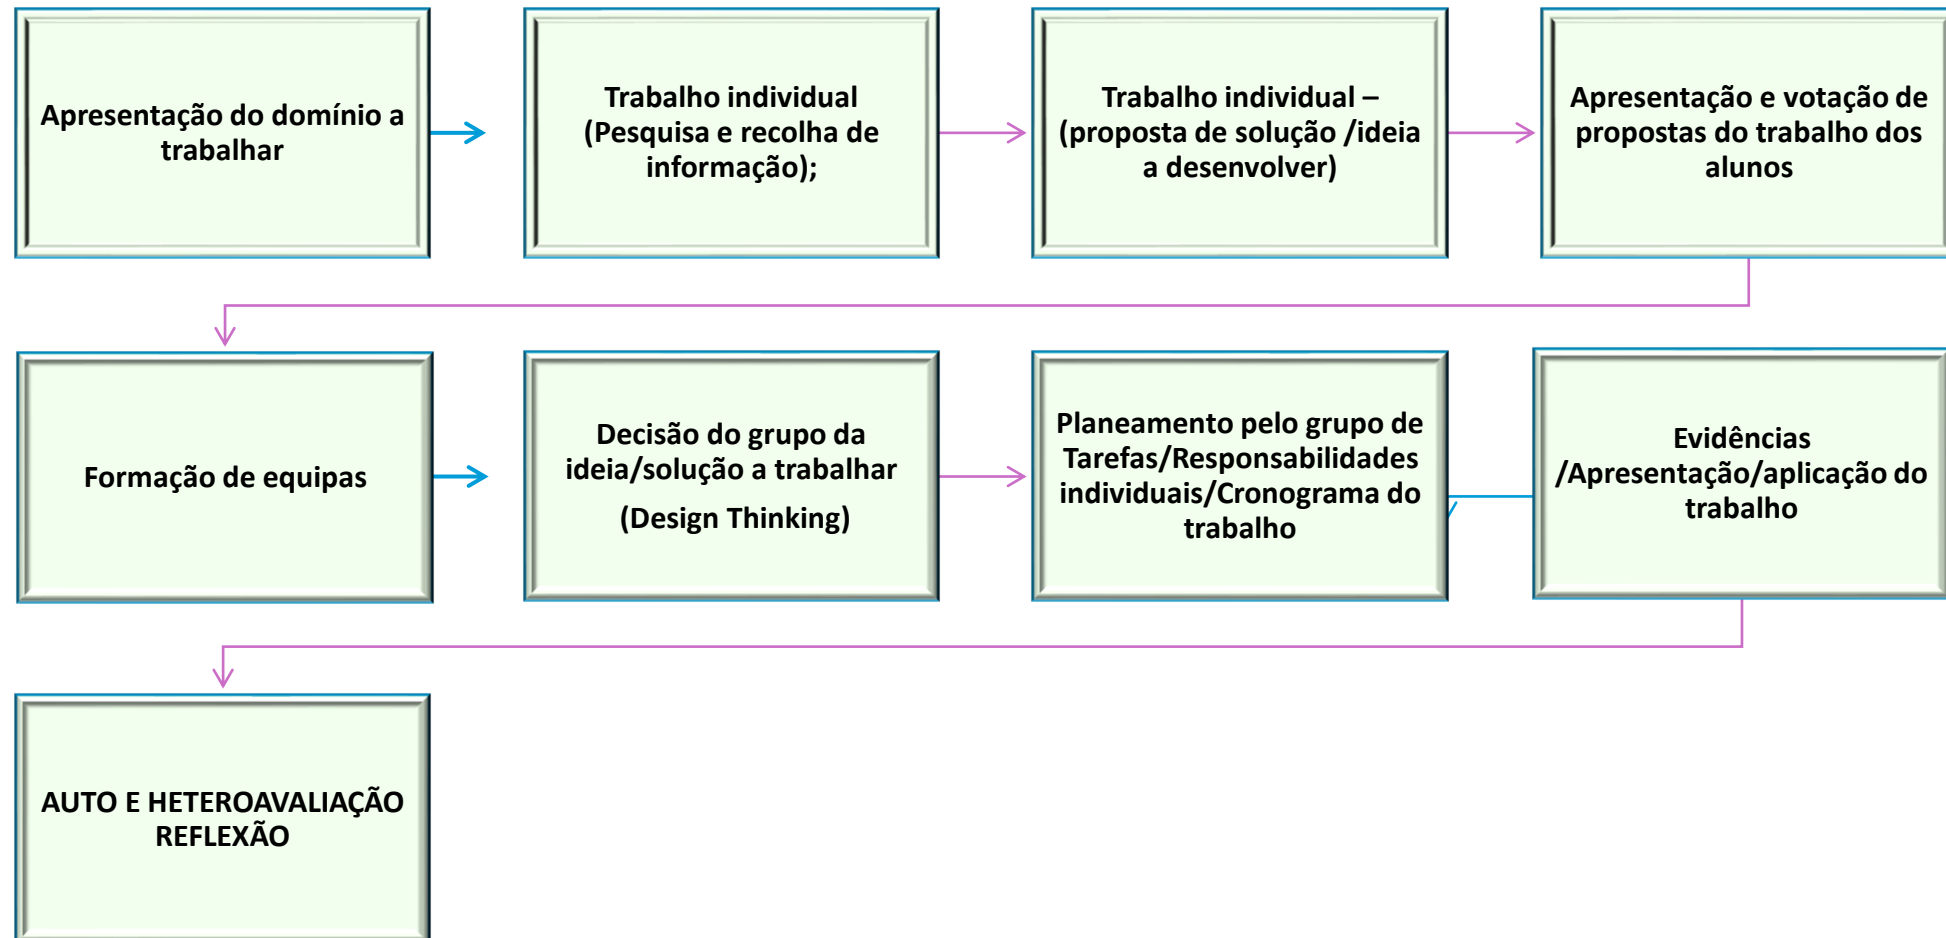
Apresentação do domínio a trabalhar

Trabalho individual (Pesquisa e recolha de informação);

Trabalho individual – (proposta de solução /ideia a desenvolver)

Apresentação e votação de propostas do trabalho dos alunos

Formação de equipas

Decisão do grupo da ideia/solução a trabalhar

(Design Thinking)

Planeamento pelo grupo de Tarefas/Responsabilidades individuais/Cronograma do trabalho

Evidências /Apresentação/aplicação do trabalho

AUTO E HETEROAVALIAÇÃO REFLEXÃO